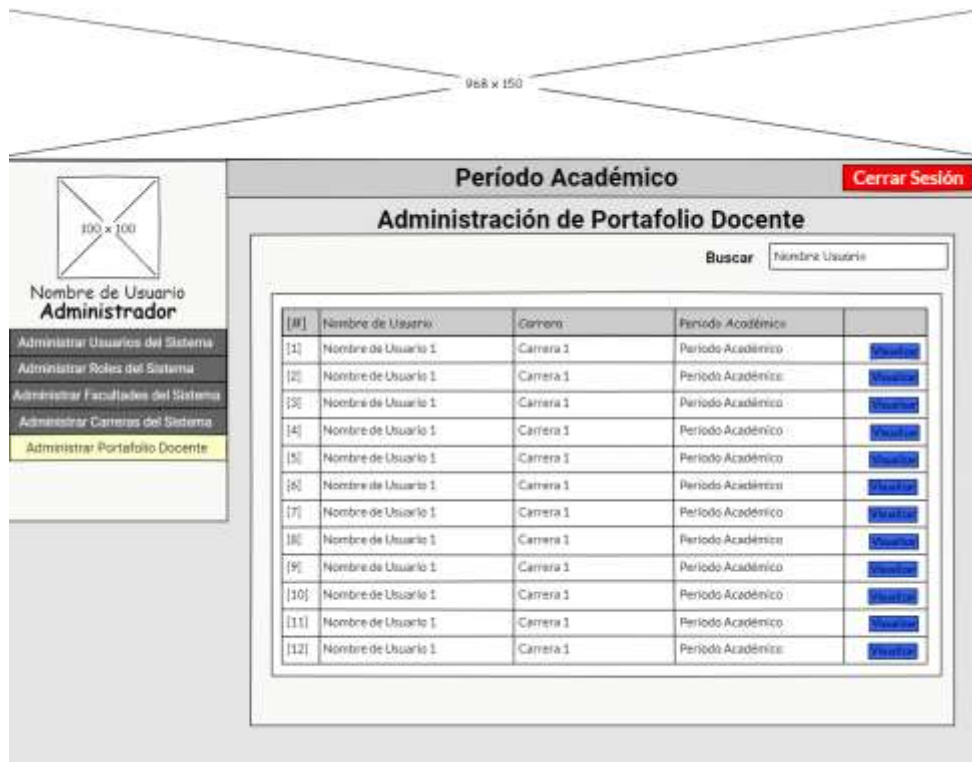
968 x 150

100 x 100

Nombre de Usuario
Administrador

Administrar Usuarios del Sistema
Administrar Roles del Sistema
Administrar Facultades del Sistema
Administrar Carreras del Sistema
Administrar Portafolio Docente

Período Académico

Cerrar Sesión

Administración de Portafolio Docente

Buscar Nombre Usuario

| [#] | Nombre de Usuario | Carrera | Periodo Académico | |
|---|---|---|---|---|
| [1] | Nombre de Usuario 1 | Carrera 1 | Periodo Académico | Visualizar |
| [2] | Nombre de Usuario 1 | Carrera 1 | Periodo Académico | Visualizar |
| [3] | Nombre de Usuario 1 | Carrera 1 | Periodo Académico | Visualizar |
| [4] | Nombre de Usuario 1 | Carrera 1 | Periodo Académico | Visualizar |
| [5] | Nombre de Usuario 1 | Carrera 1 | Periodo Académico | Visualizar |
| [6] | Nombre de Usuario 1 | Carrera 1 | Periodo Académico | Visualizar |
| [7] | Nombre de Usuario 1 | Carrera 1 | Periodo Académico | Visualizar |
| [8] | Nombre de Usuario 1 | Carrera 1 | Periodo Académico | Visualizar |
| [9] | Nombre de Usuario 1 | Carrera 1 | Periodo Académico | Visualizar |
| [10] | Nombre de Usuario 1 | Carrera 1 | Periodo Académico | Visualizar |
| [11] | Nombre de Usuario 1 | Carrera 1 | Periodo Académico | Visualizar |
| [12] | Nombre de Usuario 1 | Carrera 1 | Periodo Académico | Visualizar |